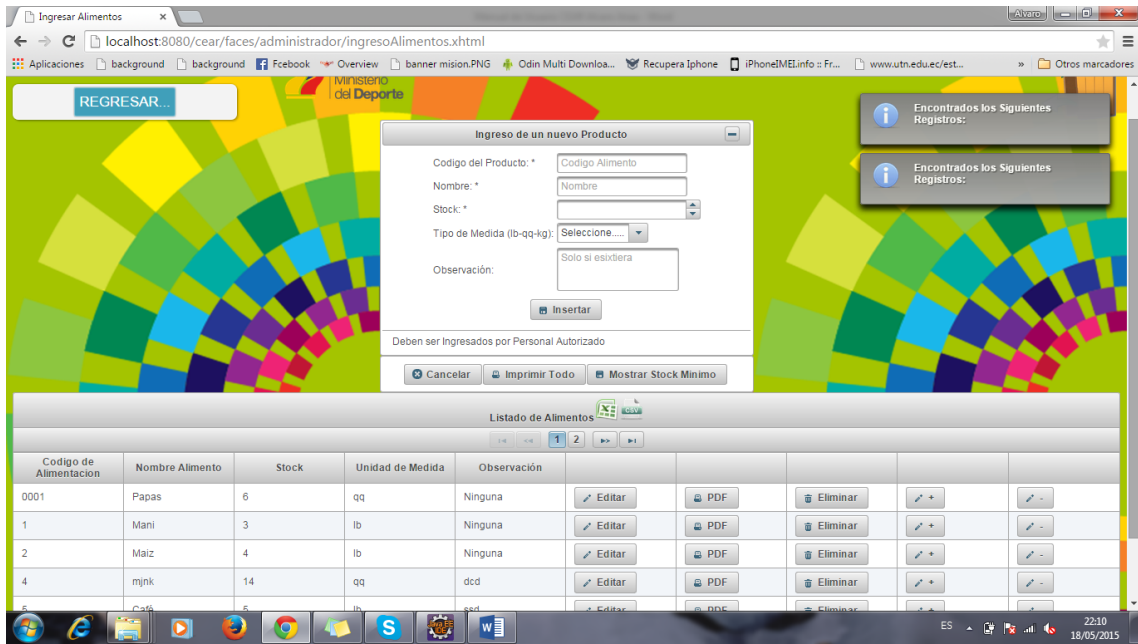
Ingresar Alimentos ×

Alvaro

localhost:8080/cear/faces/administrador/ingresoAlimentos.xhtml

Aplicaciones background background Fcebook Overview banner mision.PNG Odin Multi Downloa... Recupera Iphone iPhoneIMEI.info :: Fr... www.utn.edu.ec/est... » Otros marcadores

REGRESAR...

Ministerio del Deporte

Encontrados los Siguientes Registros:

Encontrados los Siguientes Registros:

Ingreso de un nuevo Producto

Codigo del Producto: * Codigo Alimento
Nombre: * Nombre
Stock: *
Tipo de Medida (lb-qq-kg): Seleccione.....
Observación: Solo si esixtiera

Insertar

Deben ser Ingresados por Personal Autorizado

Cancelar Imprimir Todo Mostrar Stock Minimo

Listado de Alimentos

1 2

| Codigo de Alimentacion | Nombre Alimento | Stock | Unidad de Medida | Observación | | | | | |
|---|---|---|---|---|---|---|---|---|---|
| 0001 | Papas | 6 | qq | Ninguna | Editar | PDF | Eliminar | + | - |
| 1 | Mani | 3 | lb | Ninguna | Editar | PDF | Eliminar | + | - |
| 2 | Maiz | 4 | lb | Ninguna | Editar | PDF | Eliminar | + | - |
| 4 | mjnk | 14 | qq | dcd | Editar | PDF | Eliminar | + | - |
| 5 | Café | 5 | lb | ssd | Editar | PDF | Eliminar | + | - |

ES 22:10 18/05/2015